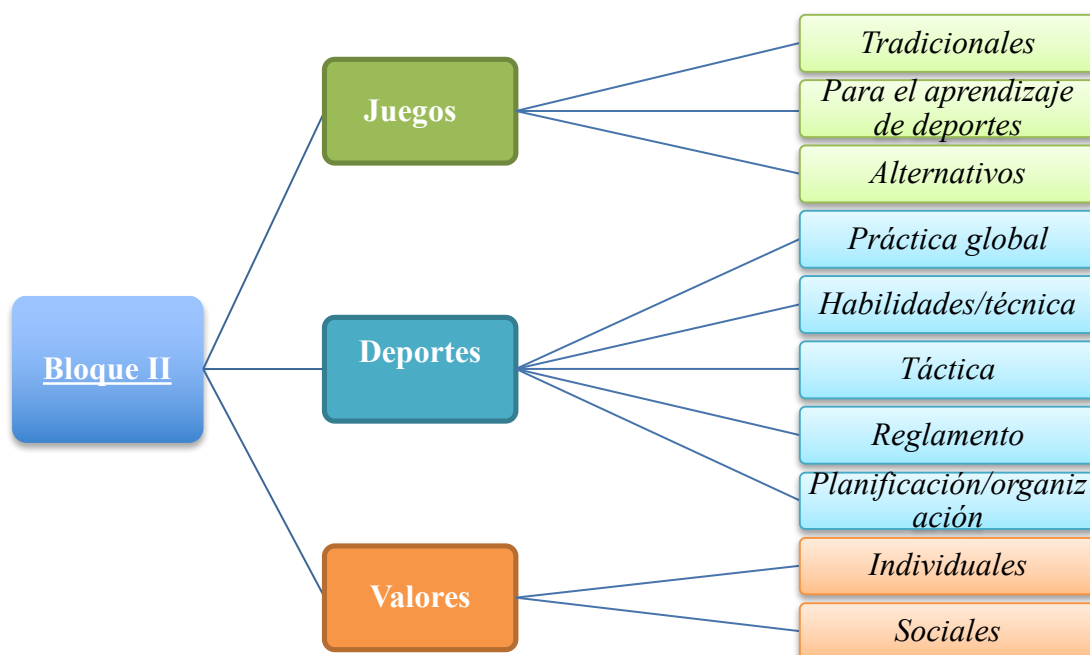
Bloque II

Juegos

Tradicionales

Para el aprendizaje de deportes

Alternativos

Deportes

Práctica global

Habilidades/técnica

Táctica

Reglamento

Planificación/organización

Valores

Individuales

Sociales